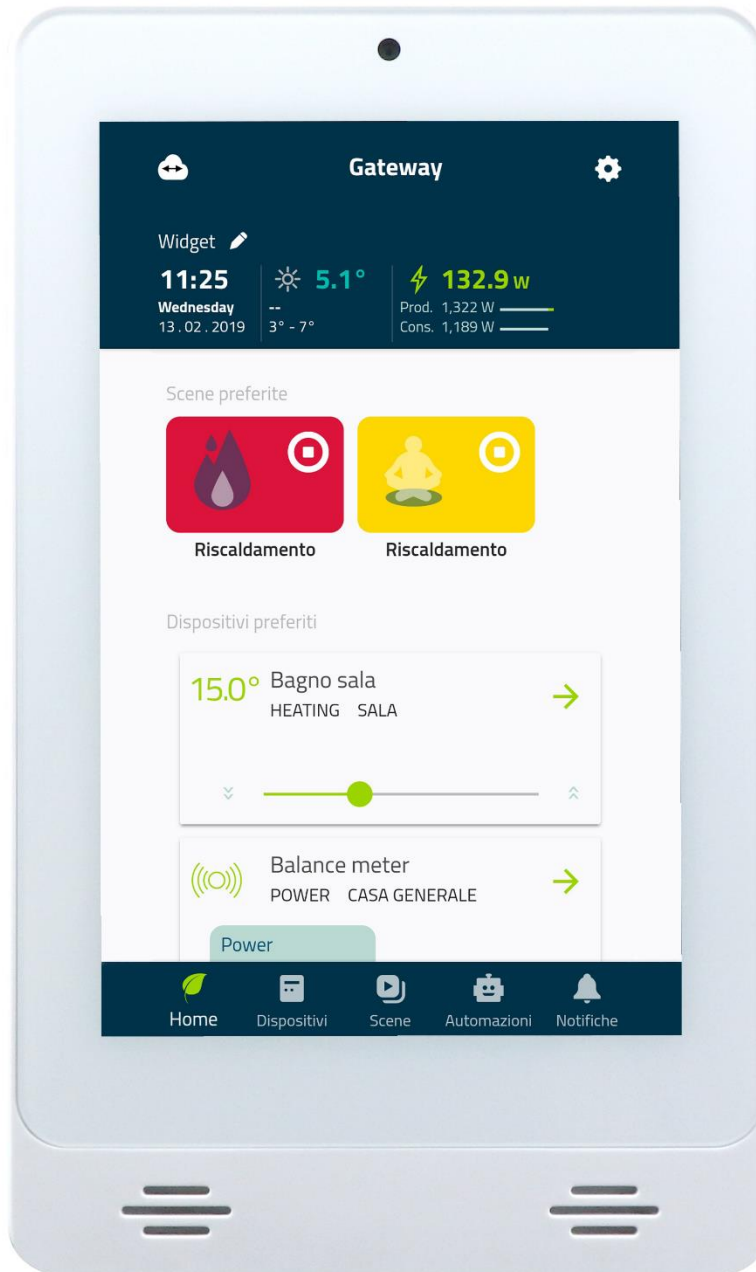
Gateway

Widget

11:25
Wednesday
13 . 02 . 2019

5.1°
--
3° - 7°

132.9 W
Prod. 1,322 W
Cons. 1,189 W

Scene preferite

Riscaldamento

Riscaldamento

Dispositivi preferiti

15.0° Bagno sala
HEATING SALA

Balance meter
POWER CASA GENERALE

Power

Home
Dispositivi
Scene
Automazioni
Notifiche